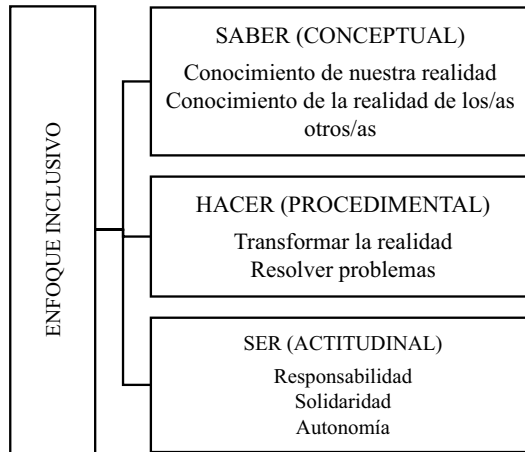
ENFOQUE INCLUSIVO

SABER (CONCEPTUAL)
Conocimiento de nuestra realidad
Conocimiento de la realidad de los/as otros/as

HACER (PROCEDIMENTAL)
Transformar la realidad
Resolver problemas

SER (ACTITUDINAL)
Responsabilidad
Solidaridad
Autonomía